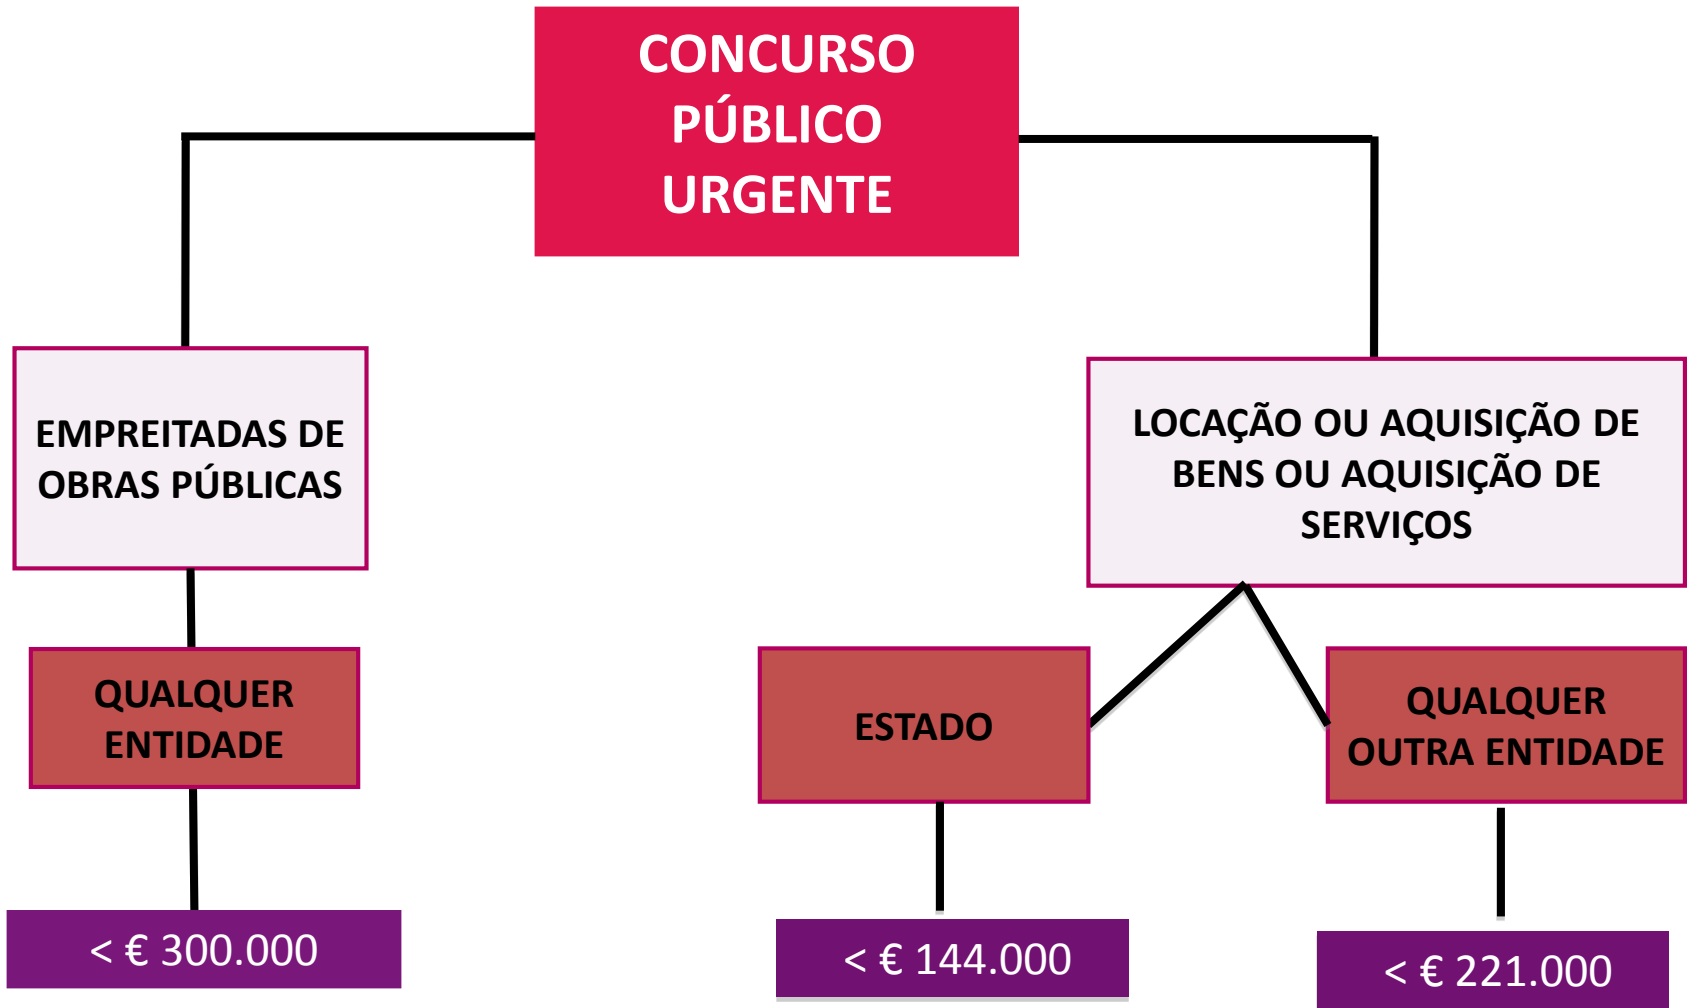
CONCURSO PÚBLICO URGENTE

EMPREITADAS DE OBRAS PÚBLICAS

QUALQUER ENTIDADE

< € 300.000

LOCAÇÃO OU AQUISIÇÃO DE BENS OU AQUISIÇÃO DE SERVIÇOS

ESTADO

< € 144.000

QUALQUER OUTRA ENTIDADE

< € 221.000